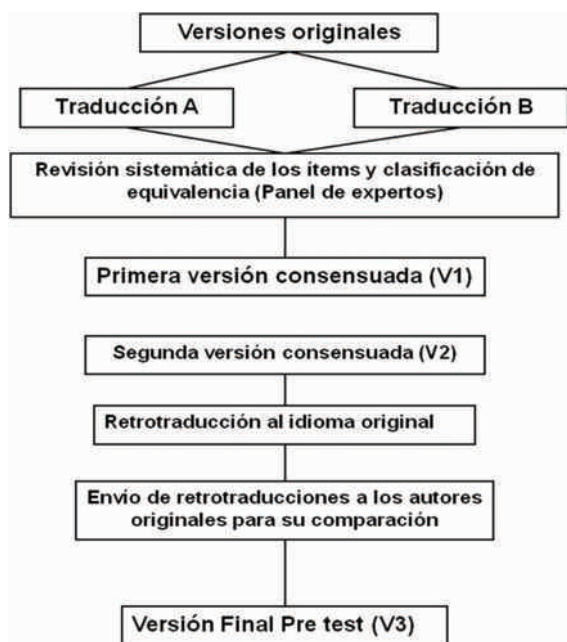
Versiones originales

Traducción A

Traducción B

Revisión sistemática de los ítems y clasificación de equivalencia (Panel de expertos)

Primera versión consensuada (V1)

Segunda versión consensuada (V2)

Retrotraducción al idioma original

Envio de retrotraducciones a los autores originales para su comparación

Versión Final Pre test (V3)